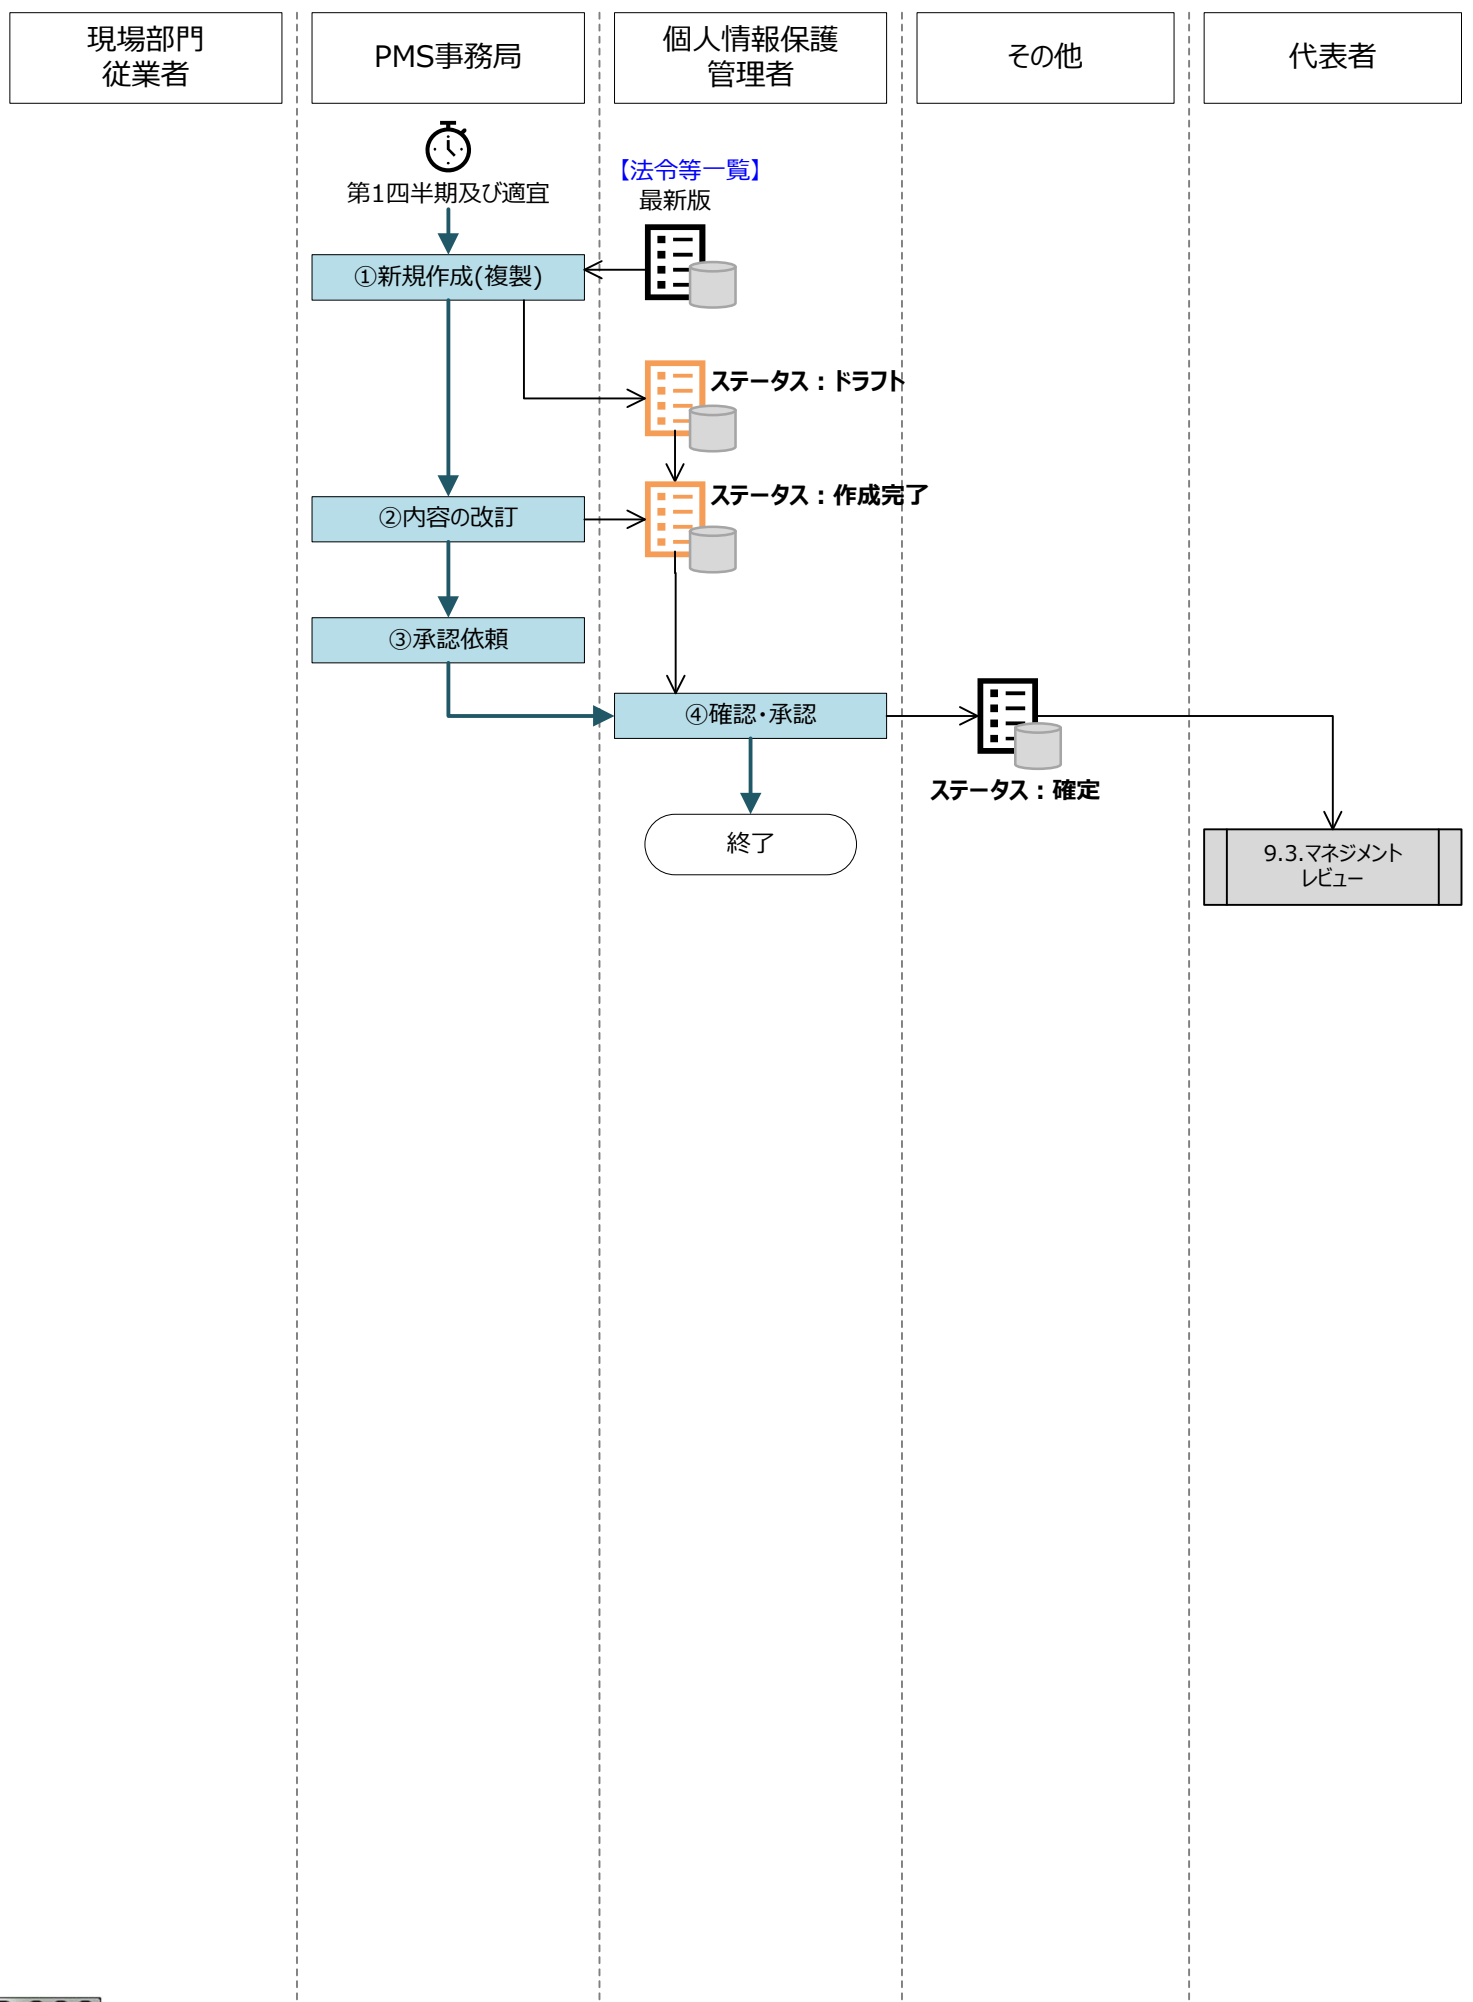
現場部門
従業者

PMS事務局

個人情報保護
管理者

その他

代表者

第1四半期及び適宜

【法令等一覧】
最新版

①新規作成(複製)

ステータス：ドラフト

②内容の改訂

ステータス：作成完了

③承認依頼

④確認・承認

ステータス：確定

終了

9.3.マネジメント
レビュー